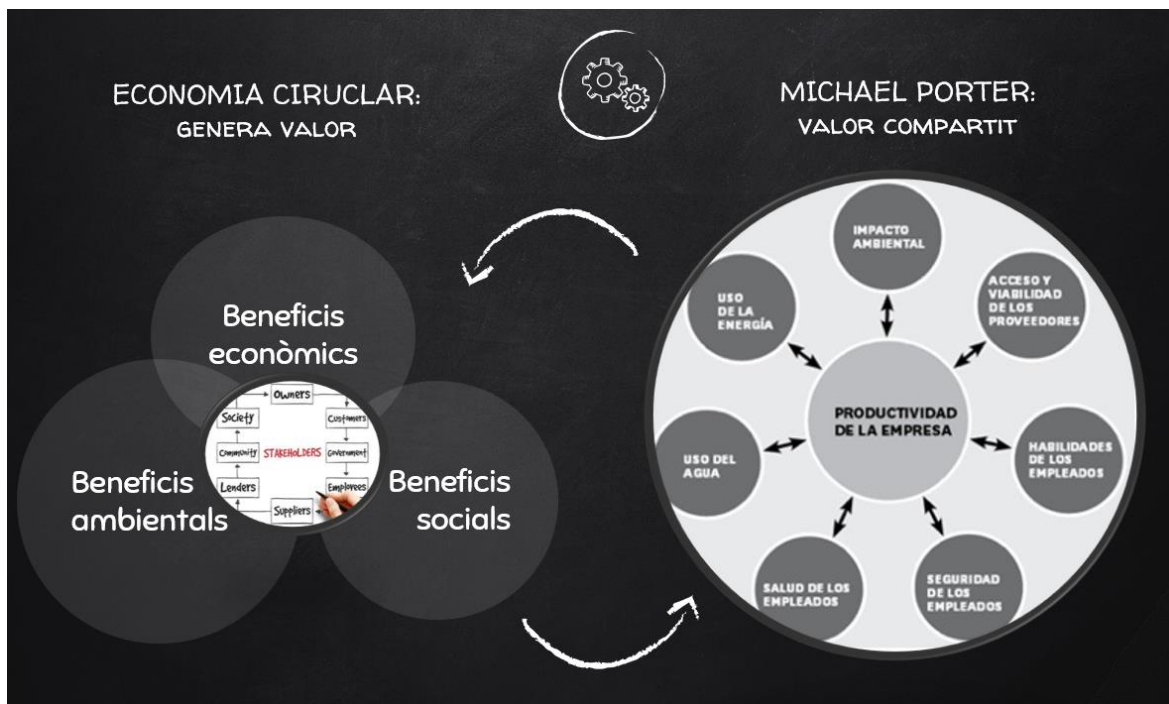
ECONOMIA CIRUCLAR:
GENERA VALOR

MICHAEL PORTER:
VALOR COMPARTIT

Beneficis econòmics

Beneficis ambientals

Beneficis socials

Owners
Society
Customers
Community
STAKEHOLDERS
Government
Lenders
Employees
Suppliers

IMPACTO AMBIENTAL

ACCESO Y VIABILIDAD DE LOS PROVEEDORES

USO DE LA ENERGÍA

PRODUCTIVIDAD DE LA EMPRESA

USO DEL AGUA

HABILIDADES DE LOS EMPLEADOS

SALUD DE LOS EMPLEADOS

SEGURIDAD DE LOS EMPLEADOS